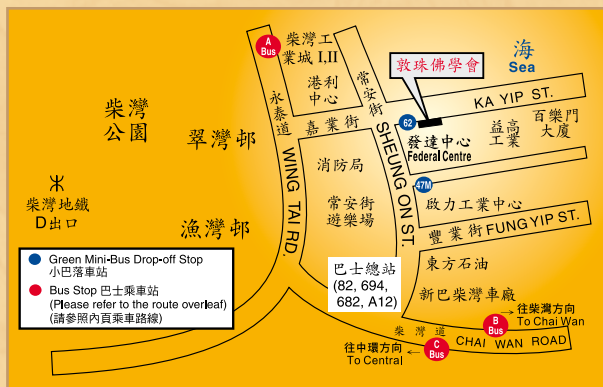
柴灣工業城 I,II

A Bus

港利中心

常安街

敦珠佛學會

海
Sea

KA YIP ST.

百樂門大廈

益高工業

62

發達中心
Federal Centre

嘉業街

永泰道

WING TAI RD.

SHEUNG ON ST.

柴灣公園

翠灣邨

消防局

47M

啟力工業中心

柴灣地鐵
D出口

常安街遊樂場

豐業街 FUNG YIP ST.

漁灣邨

Green Mini-Bus Drop-off Stop
小巴落車站

Bus Stop 巴士乘車站
(Please refer to the route overleaf)
(請參照內頁乘車路線)

巴士總站
(82, 694, 682, A12)

東方石油

新巴柴灣車廠

往柴灣方向
To Chai Wan

B Bus

柴灣道
CHAI WAN ROAD

往中環方向
To Central

C Bus